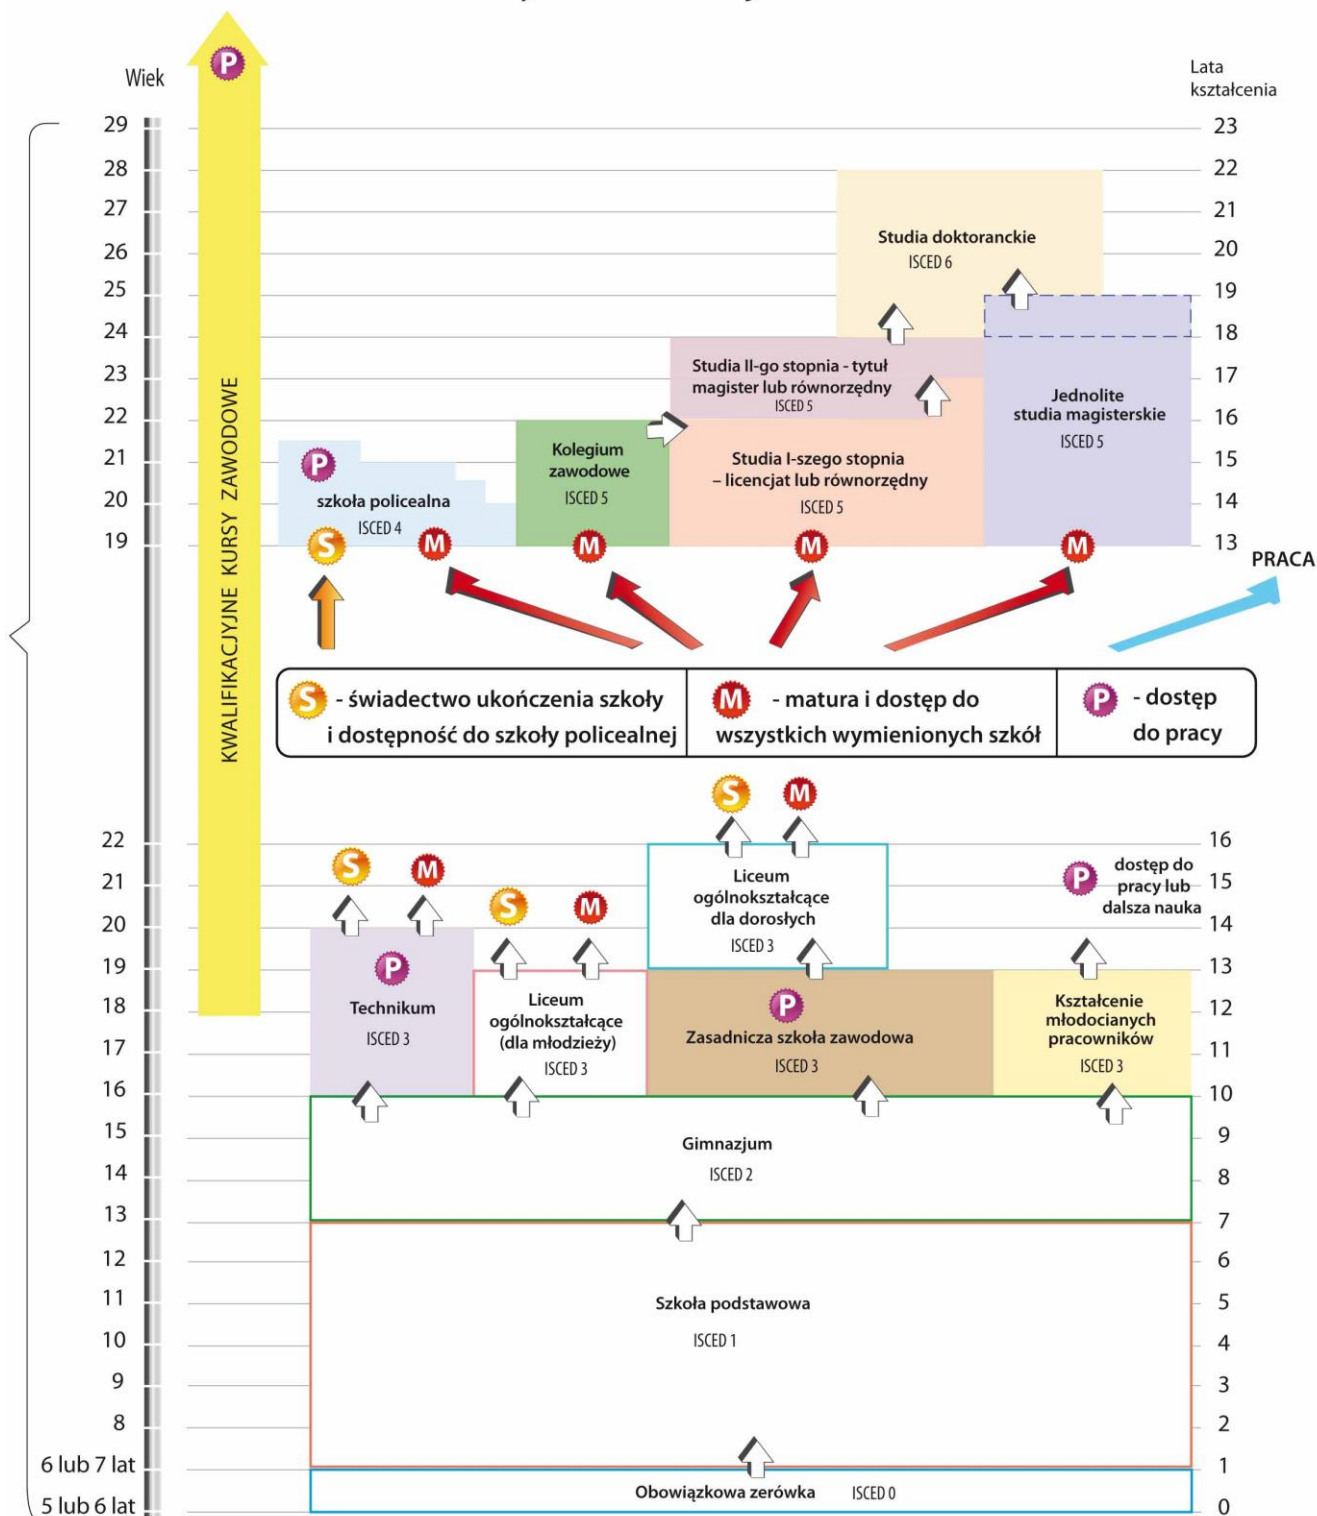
Wiek

P

Lata kształcenia

29 28 27 26 25 24 23 22 21 20 19

23 22 21 20 19 18 17 16 15 14 13

KWALIFIKACYJNE KURSY ZAWODOWE

Studia doktoranckie
ISCED 6

Studia II-go stopnia - tytuł magister lub równorzędny
ISCED 5

Jednolite studia magisterskie
ISCED 5

Kolegium zawodowe
ISCED 5

Studia I-szego stopnia – licencjat lub równorzędny
ISCED 5

P
szkoła policealna
ISCED 4

S M M M M

PRACA

S - świadectwo ukończenia szkoły i dostępność do szkoły policealnej

M - matura i dostęp do wszystkich wymienionych szkół

P - dostęp do pracy

S M

22 21 20 19 18 17 16 15 14 13 12 11 10 9 8 6 lub 7 lat 5 lub 6 lat

16 15 14 13 12 11 10 9 8 7 6 5 4 3 2 1 0

S M S M

Liceum ogólnokształcące dla dorosłych
ISCED 3

P dostęp do pracy lub dalsza nauka

P
Technikum
ISCED 3

Liceum ogólnokształcące (dla młodzieży)
ISCED 3

P
Zasadnicza szkoła zawodowa
ISCED 3

Kształcenie młodocianych pracowników
ISCED 3

Gimnazjum
ISCED 2

Szkoła podstawowa
ISCED 1

Obowiązkowa zerówka ISCED 0